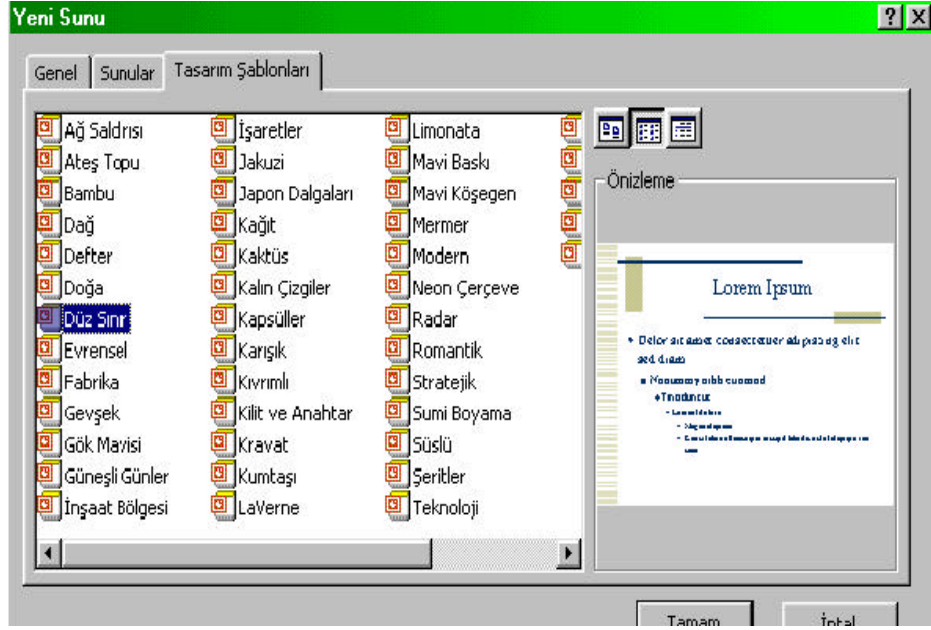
Yeni Sunu

Genel | Sunular | Tasarım Şablonları

Ağ Saldırısı
Ateş Topu
Bambu
Dağ
Defter
Doğa
Düz Sınır
Evrensel
Fabrika
Gevşek
Gök Mavisi
Güneşli Günler
İnşaat Bölgesi

İşaretler
Jakuzi
Japon Dalgaları
Kağıt
Kaktüs
Kalın Çizgiler
Kapsüller
Karışık
Kıvrımlı
Kilit ve Anahtar
Kravat
Kumtaşı
LaVerne

Limonata
Mavi Baskı
Mavi Köşegen
Mermer
Modern
Neon Çerçeve
Radar
Romantik
Stratejik
Sumi Boyama
Süslü
Şeritler
Teknoloji

Önizleme

Lorem Ipsum

• Dolor sit amet consectetuer adipiscing elit sed diam
• Nonummy nibh euismod
• Tincidunt ut
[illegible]

Tamam
İptal